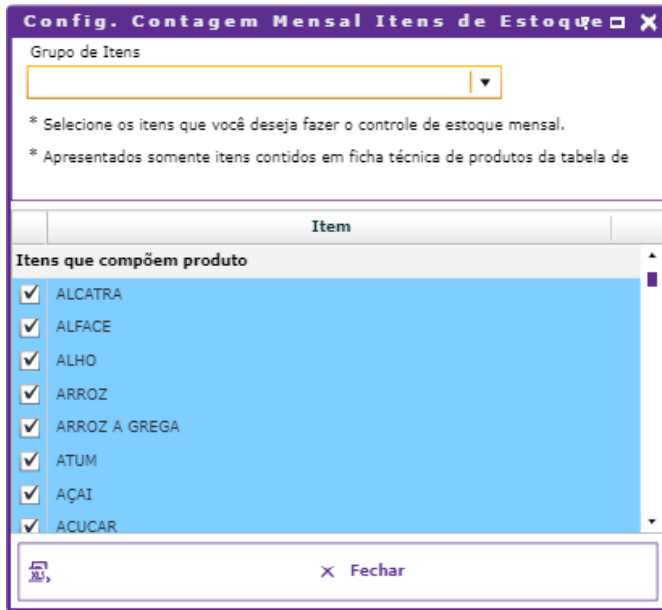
Config. Contagem Mensal Itens de Estoque

Grupo de Itens

* Selecione os itens que você deseja fazer o controle de estoque mensal.

* Apresentados somente itens contidos em ficha técnica de produtos da tabela de

| | Item |
|---|---|
| Itens que compõem produto | |
| ☑ | ALCATRA |
| ☑ | ALFACE |
| ☑ | ALHO |
| ☑ | ARROZ |
| ☑ | ARROZ A GREGA |
| ☑ | ATUM |
| ☑ | AÇAI |
| ☑ | ACUCAR |

✕ Fechar